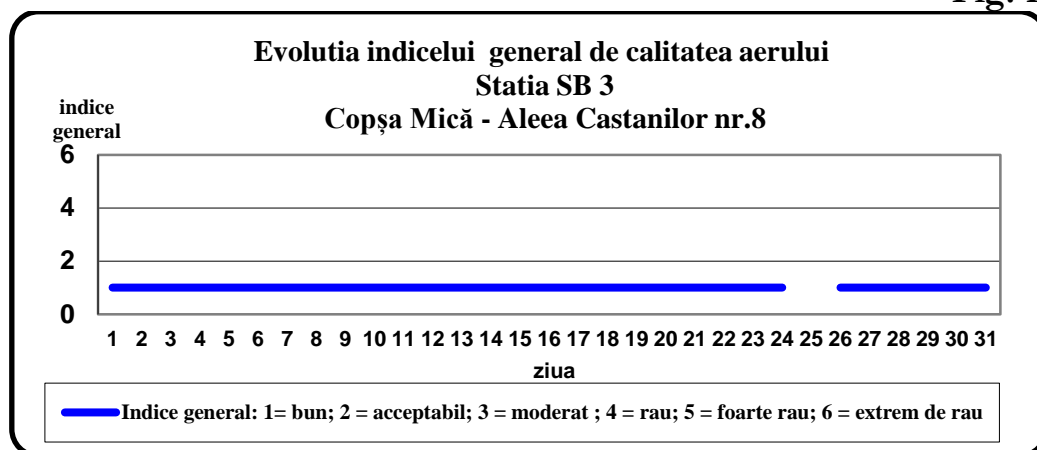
Fig. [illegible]

Evolutia indicelui general de calitatea aerului
Statia SB 3
Copșa Mică - Aleea Castanilor nr.8

indice general

6
4
2
0

1 2 3 4 5 6 7 8 9 10 11 12 13 14 15 16 17 18 19 20 21 22 23 24 25 26 27 28 29 30 31

ziua

Indice general: 1= bun; 2 = acceptabil; 3 = moderat ; 4 = rau; 5 = foarte rau; 6 = extrem de rau